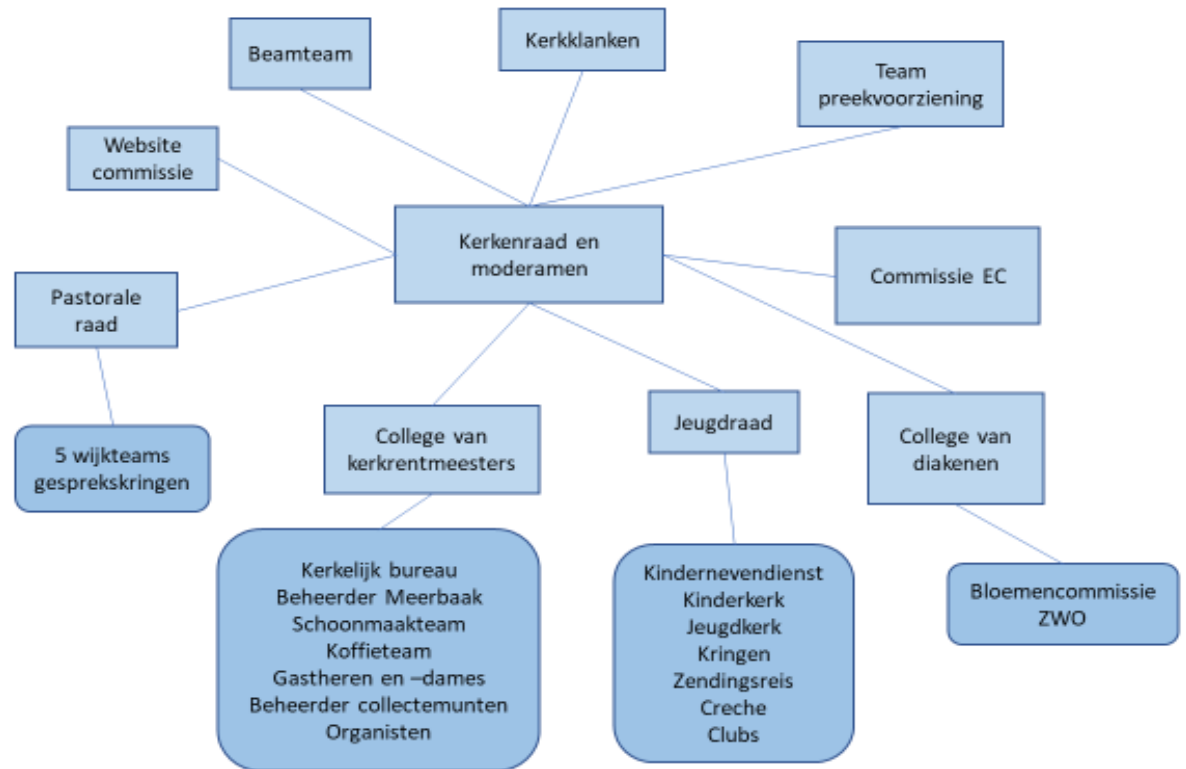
Beamteam

Kerkklanken

Team preekvoorziening

Website commissie

Kerkenraad en moderamen

Commissie EC

Pastorale raad

5 wijkteams gesprekskringen

College van kerkrentmeesters

Jeugdraad

College van diakenen

Kerkelijk bureau
Beheerder Meerbaak
Schoonmaakteam
Koffieteam
Gastheren en –dames
Beheerder collectemunten
Organisten

Kindernevendienst
Kinderkerk
Jeugdkerk
Kringen
Zendingsreis
Creche
Clubs

Bloemencommissie
ZWO